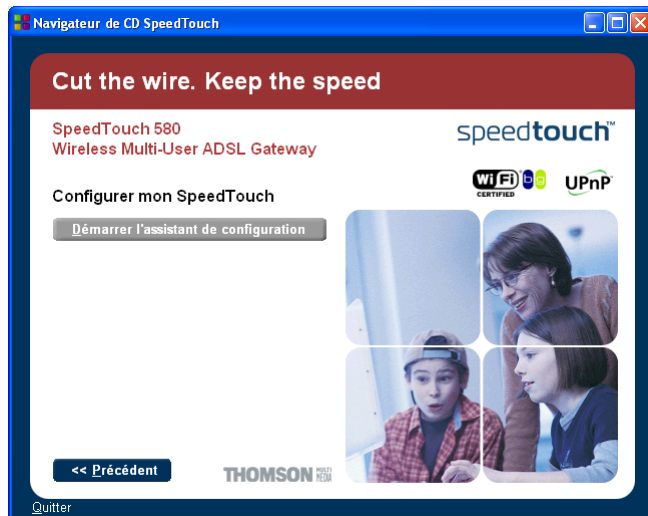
Navigateur de CD SpeedTouch

Cut the wire. Keep the speed

SpeedTouch 580
Wireless Multi-User ADSL Gateway

speedtouch™

Wi Fi CERTIFIED b g

UPnP

Configurer mon SpeedTouch

Démarrer l'assistant de configuration

<< Précédent

THOMSON MULTIMEDIA

Quitter